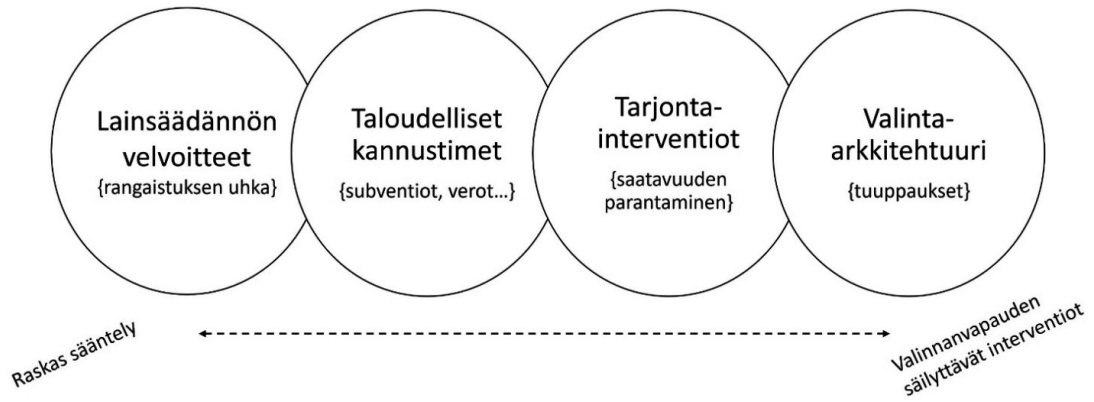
Lainsäädännön velvoitteet
{rangaistuksen uhka}

Taloudelliset kannustimet
{subventiot, verot…}

Tarjonta-interventiot
{saatavuuden parantaminen}

Valinta-arkkitehtuuri
{tuuppaukset}

Raskas sääntely

Valinnanvapauden säilyttävät interventiot